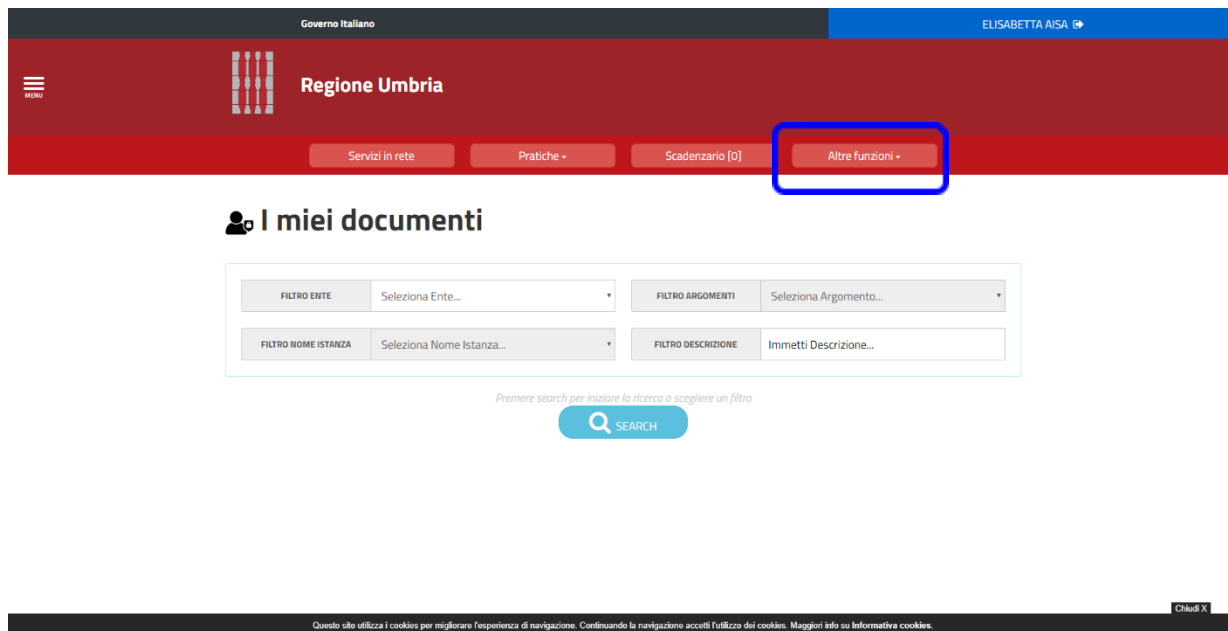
Governo Italiano

ELISABETTA AISA

MENU

Regione Umbria

Servizi in rete

Pratiche

Scadenzario [0]

Altre funzioni

I miei documenti

| FILTRO ENTE | Seleziona Ente... | FILTRO ARGOMENTI | Seleziona Argomento... |
|---|---|---|---|
| FILTRO NOME ISTANZA | Seleziona Nome Istanza... | FILTRO DESCRIZIONE | Immetti Descrizione... |

Premere search per iniziare la ricerca o scegliere un filtro

SEARCH

Chiudi X

Questo sito utilizza i cookies per migliorare l'esperienza di navigazione. Continuando la navigazione accetti l'utilizzo dei cookies. Maggiori info su Informativa cookies.